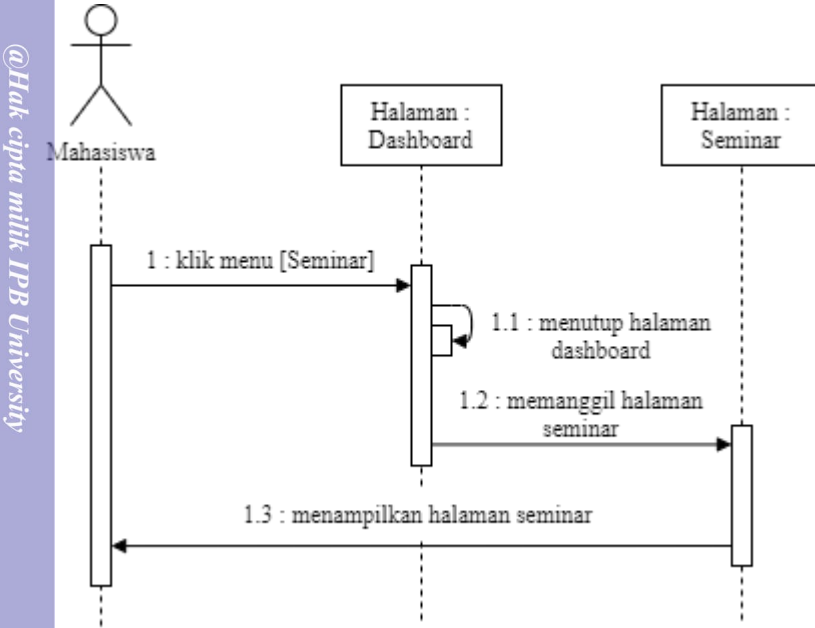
@Hak cipta milik IPB University

Mahasiswa

Halaman : Dashboard

Halaman : Seminar

1 : klik menu [Seminar]

1.1 : menutup halaman dashboard

1.2 : memanggil halaman seminar

1.3 : menampilkan halaman seminar